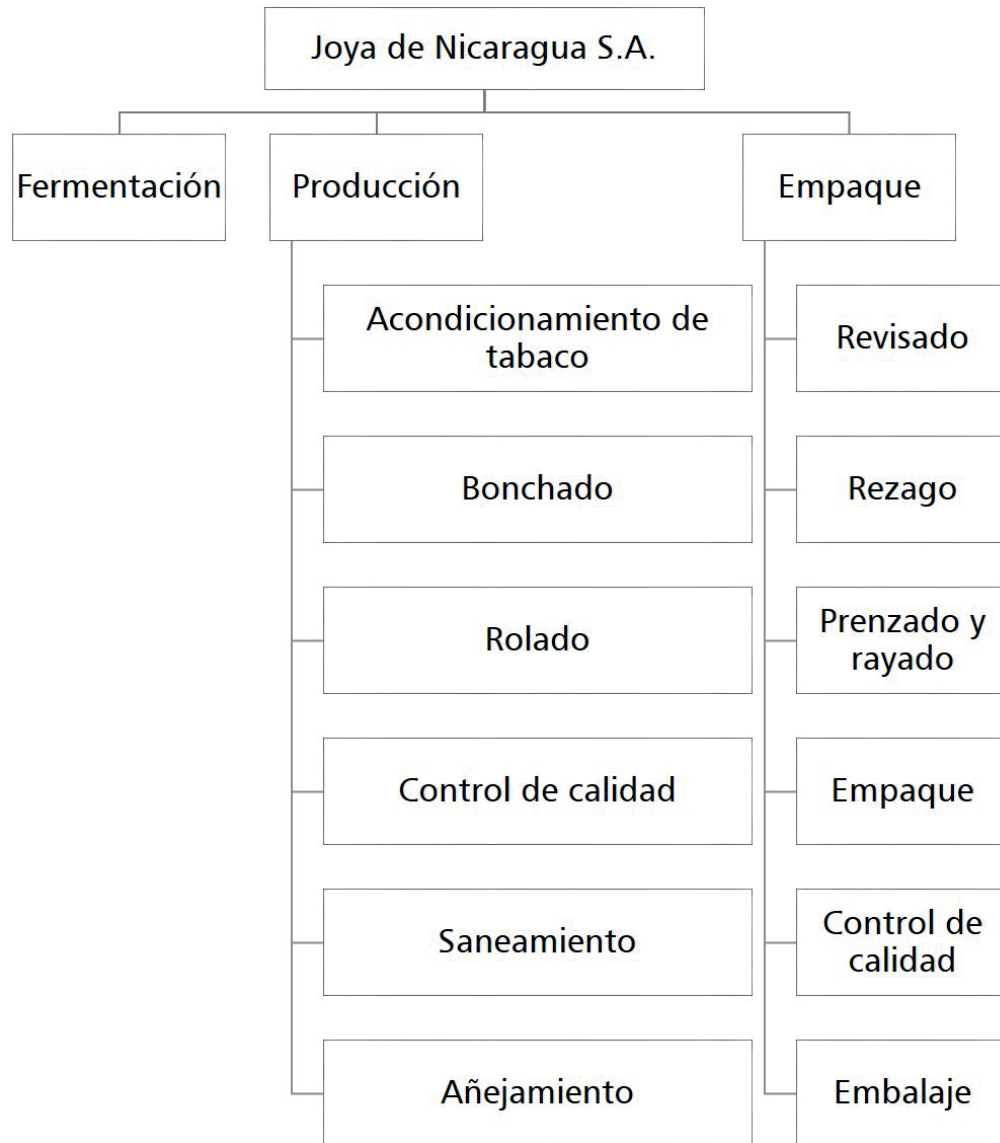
Joya de Nicaragua S.A.

Fermentación

Producción

Acondicionamiento de tabaco

Bonchado

Rolado

Control de calidad

Saneamiento

Añejamiento

Empaque

Revisado

Rezago

Prenzado y rayado

Empaque

Control de calidad

Embalaje